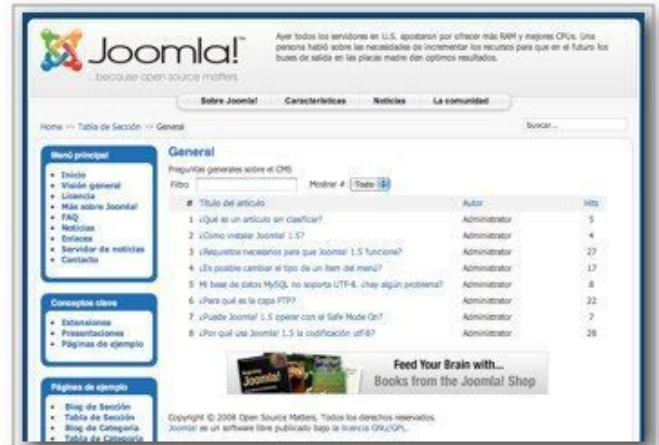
Joomla!
because open source matters

Ayer todos los servidores en U.S. apostaron por ofrecer más RAM y mejores CPUs. Una persona habló sobre las necesidades de incrementar los ricursos para que en el futuro los buses de salida en las placas madre den optimos resultados.

Sobre Joomla! Características Noticias La comunidad

Home >> Tabla de Sección >> General

buscar...

Menú principal
• Inicio
• Visión general
• Licencia
• Más sobre Joomla!
• FAQ
• Noticias
• Enlaces
• Servidor de noticias
• Contacto

Conceptos clave
• Extensiones
• Presentaciones
• Páginas de ejemplo

Páginas de ejemplo
• Blog de Sección
• Tabla de Sección
• Blog de Categoría
• Tabla de Categoría

General

Preguntas generales sobre el CMS

Filtro Mostrar # Todo

| # | Título del artículo | Autor | Hits |
|---|---|---|---|
| 1 | ¿Qué es un artículo sin clasificar? | Administrator | 5 |
| 2 | ¿Cómo instalar Joomla! 1.5? | Administrator | 4 |
| 3 | ¿Requisitos necesarios para que Joomla! 1.5 funcione? | Administrator | 27 |
| 4 | ¿Es posible cambiar el tipo de un ítem del menú? | Administrator | 17 |
| 5 | Mi base de datos MySQL no soporta UTF-8. ¿hay algún problema? | Administrator | 8 |
| 6 | ¿Para qué es la capa FTP? | Administrator | 22 |
| 7 | ¿Puede Joomla! 1.5 operar con el Safe Mode On? | Administrator | 7 |
| 8 | ¿Por qué usa Joomla! 1.5 la codificación utf-8? | Administrator | 28 |

Joomla!
Feed Your Brain with...
Books from the Joomla! Shop

Copyright © 2008 Open Source Matters. Todos los derechos reservados.
Joomla! es un software libre publicado bajo la licencia GNU/GPL.